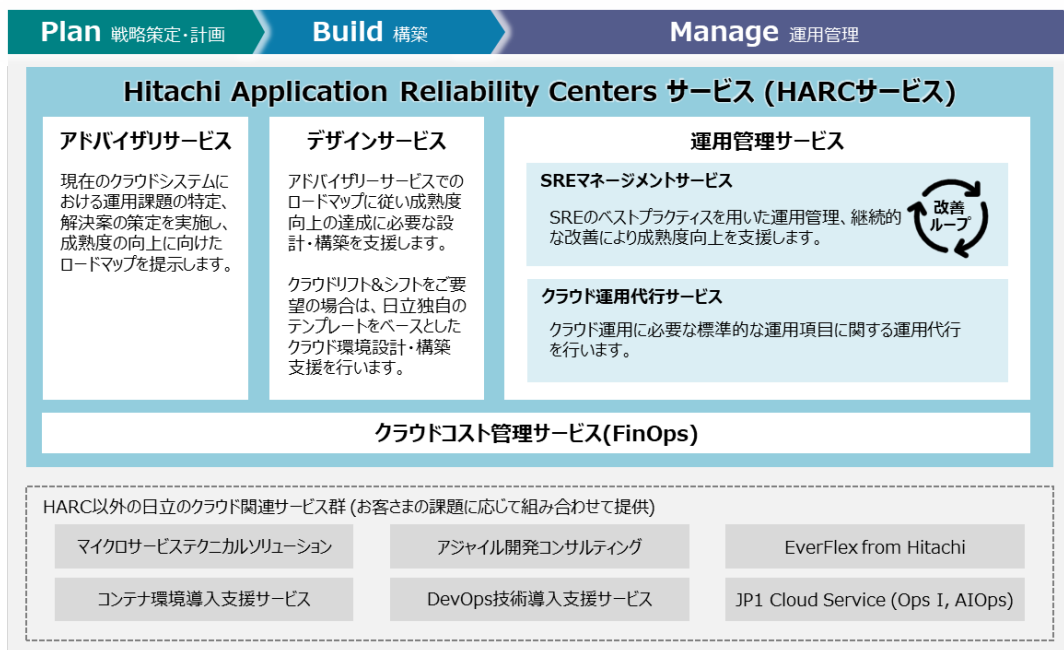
Plan 戦略策定・計画

Build 構築

Manage 運用管理

Hitachi Application Reliability Centers サービス (HARCサービス)

アドバイザリサービス

現在のクラウドシステムにおける運用課題の特定、解決案の策定を実施し、成熟度の向上に向けたロードマップを提示します。

デザインサービス

アドバイザリーサービスでのロードマップに従い成熟度向上の達成に必要な設計・構築を支援します。

クラウドリフト&シフトをご要望の場合は、日立独自のテンプレートをベースとしたクラウド環境設計・構築支援を行います。

運用管理サービス

SREマネージメントサービス

SREのベストプラクティスを用いた運用管理、継続的な改善により成熟度向上を支援します。

改善ループ

クラウド運用代行サービス

クラウド運用に必要な標準的な運用項目に関する運用代行を行います。

クラウドコスト管理サービス(FinOps)

HARC以外の日立のクラウド関連サービス群 (お客さまの課題に応じて組み合わせて提供)

マイクロサービステクニカルソリューション

アジャイル開発コンサルティング

EverFlex from Hitachi

コンテナ環境導入支援サービス

DevOps技術導入支援サービス

JP1 Cloud Service (Ops I, AIOps)